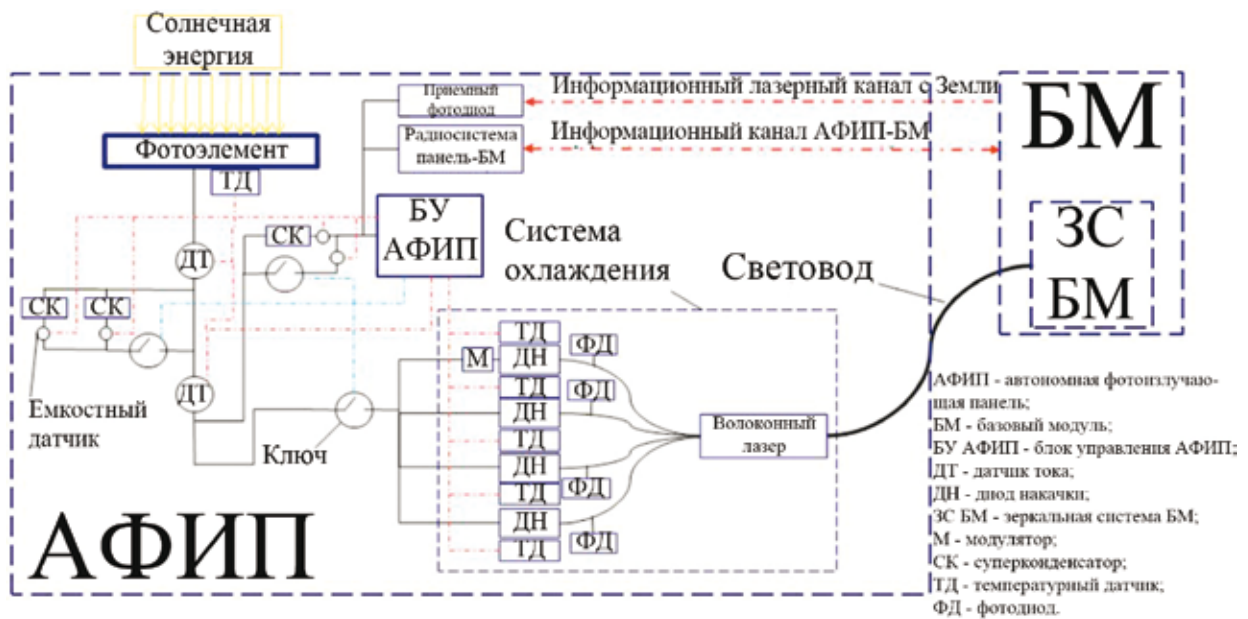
Солнечная энергия

Фотоэлемент

ТД

Приемный фотодиод

Радиосистема панель-БМ

Информационный лазерный канал с Земли

Информационный канал АФИП-БМ

БМ

БУ АФИП

СК

ДТ

СК

СК

Система охлаждения

Световод

ЗС БМ

ДТ

Емкостный датчик

Ключ

М

ТД

ДН

ФД

ТД

ФД

ДН

ТД

ДН

ТД

ФД

ДН

ТД

ФД

Волоконный лазер

АФИП

АФИП - автономная фотоизлучающая панель;
БМ - базовый модуль;
БУ АФИП - блок управления АФИП;
ДТ - датчик тока;
ДН - диод накачки;
ЗС БМ - зеркальная система БМ;
М - модулятор;
СК - суперконденсатор;
ТД - температурный датчик;
ФД - фотодиод.